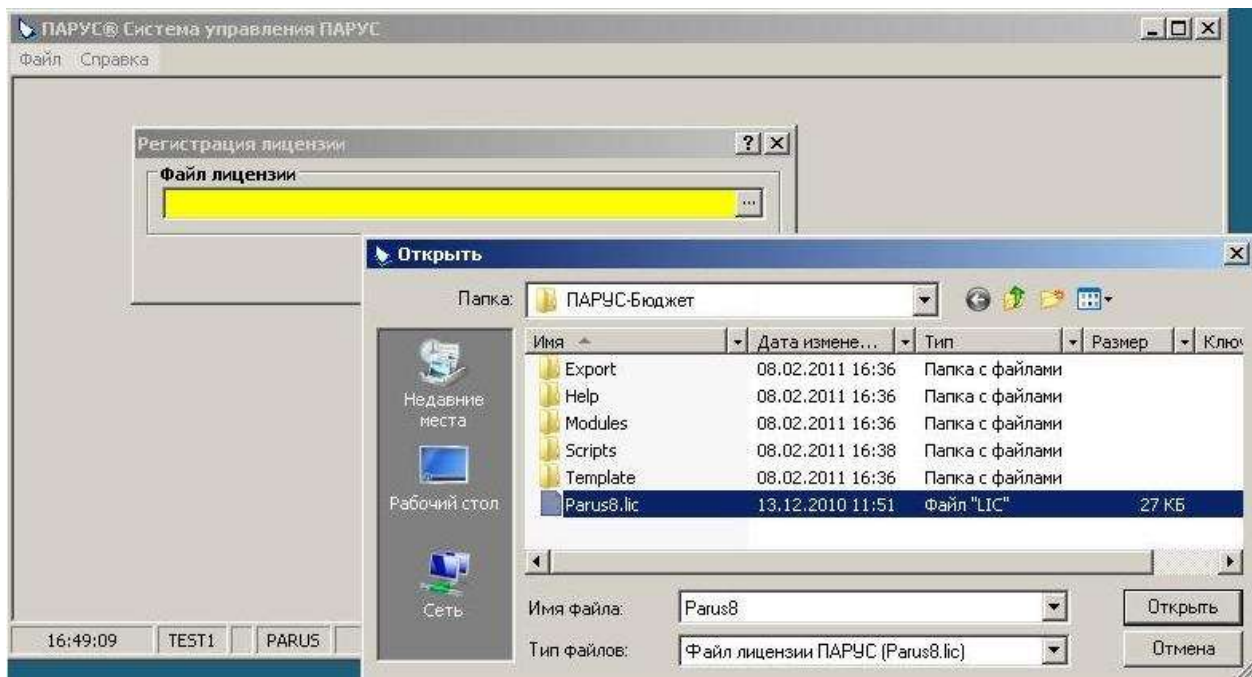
ПАРУС® Система управления ПАРУС
Файл Справка

Регистрация лицензии
Файл лицензии
...

Открыть
Папка: ПАРУС-Бюджет

Недавние места
Рабочий стол
Сеть

| Имя | Дата измене... | Тип | Размер | Ключ |
|---|---|---|---|---|
| Export | 08.02.2011 16:36 | Папка с файлами | | |
| Help | 08.02.2011 16:36 | Папка с файлами | | |
| Modules | 08.02.2011 16:36 | Папка с файлами | | |
| Scripts | 08.02.2011 16:38 | Папка с файлами | | |
| Template | 08.02.2011 16:36 | Папка с файлами | | |
| Parus8.lic | 13.12.2010 11:51 | Файл "LIC" | 27 КБ | |

Имя файла: Parus8
Открыть
Тип файлов: Файл лицензии ПАРУС (Parus8.lic)
Отмена

16:49:09 TEST1 PARUS